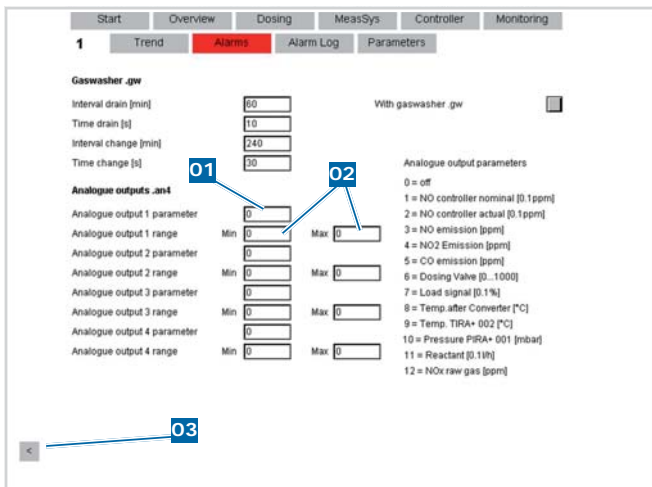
Start | Overview | Dosing | MeasSys | Controller | Monitoring

1 | Trend | Alarms | Alarm Log | Parameters

Gaswasher .gw

Interval drain [min] 60

Time drain [s] 10

Interval change [min] 240

Time change [s] 30

With gaswasher .gw

01

02

Analogue outputs .an4

Analogue output 1 parameter 0

Analogue output 1 range Min 0 Max 0

Analogue output 2 parameter 0

Analogue output 2 range Min 0 Max 0

Analogue output 3 parameter 0

Analogue output 3 range Min 0 Max 0

Analogue output 4 parameter 0

Analogue output 4 range Min 0 Max 0

Analogue output parameters

0 = off

1 = NO controller nominal [0.1ppm]

2 = NO controller actual [0.1ppm]

3 = NO emission [ppm]

4 = NO2 Emission [ppm]

5 = CO emission [ppm]

6 = Dosing Valve [0...1000]

7 = Load signal [0.1%]

8 = Temp.after Converter [°C]

9 = Temp. TIRA+ 002 [°C]

10 = Pressure PIRA+ 001 [mbar]

11 = Reactant [0.1l/h]

12 = NOx raw gas [ppm]

03

<